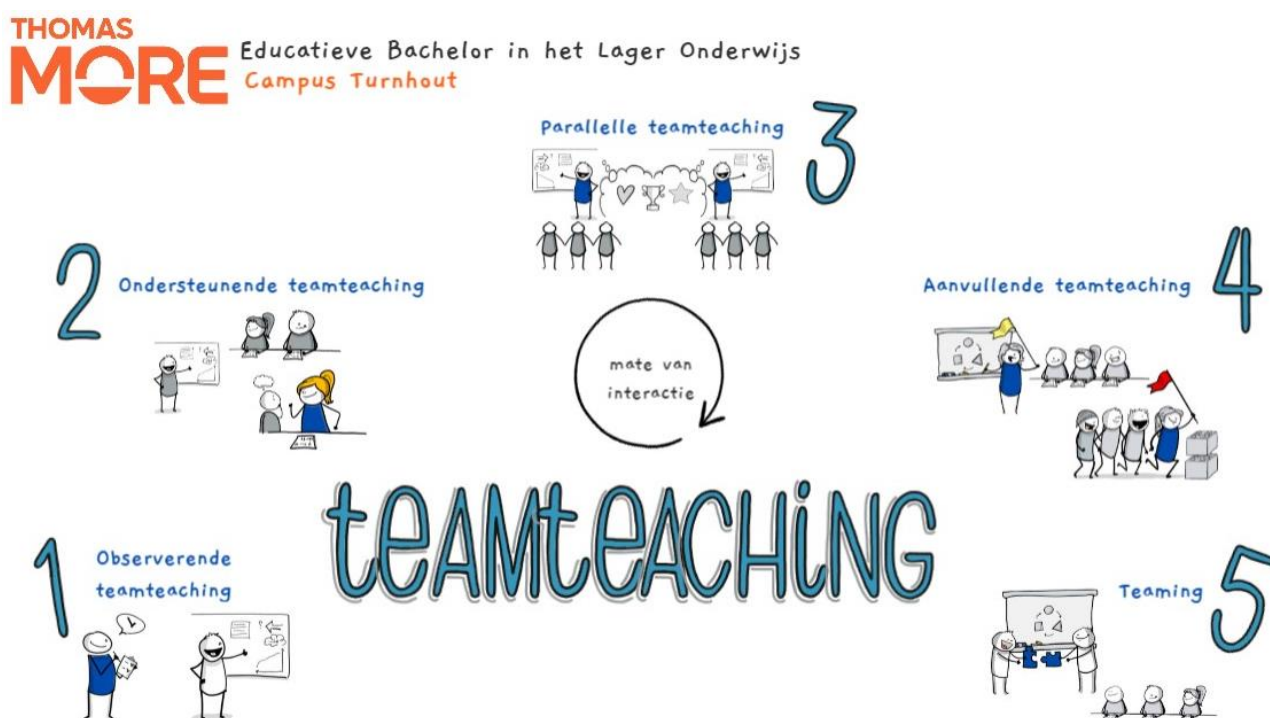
THOMAS MORE
Educatieve Bachelor in het Lager Onderwijs
Campus Turnhout

3
Parallelle teamteaching

2
Ondersteunende teamteaching

4
Aanvullende teamteaching

mate van interactie

teamteaching

1
Observerende teamteaching

5
Teaming